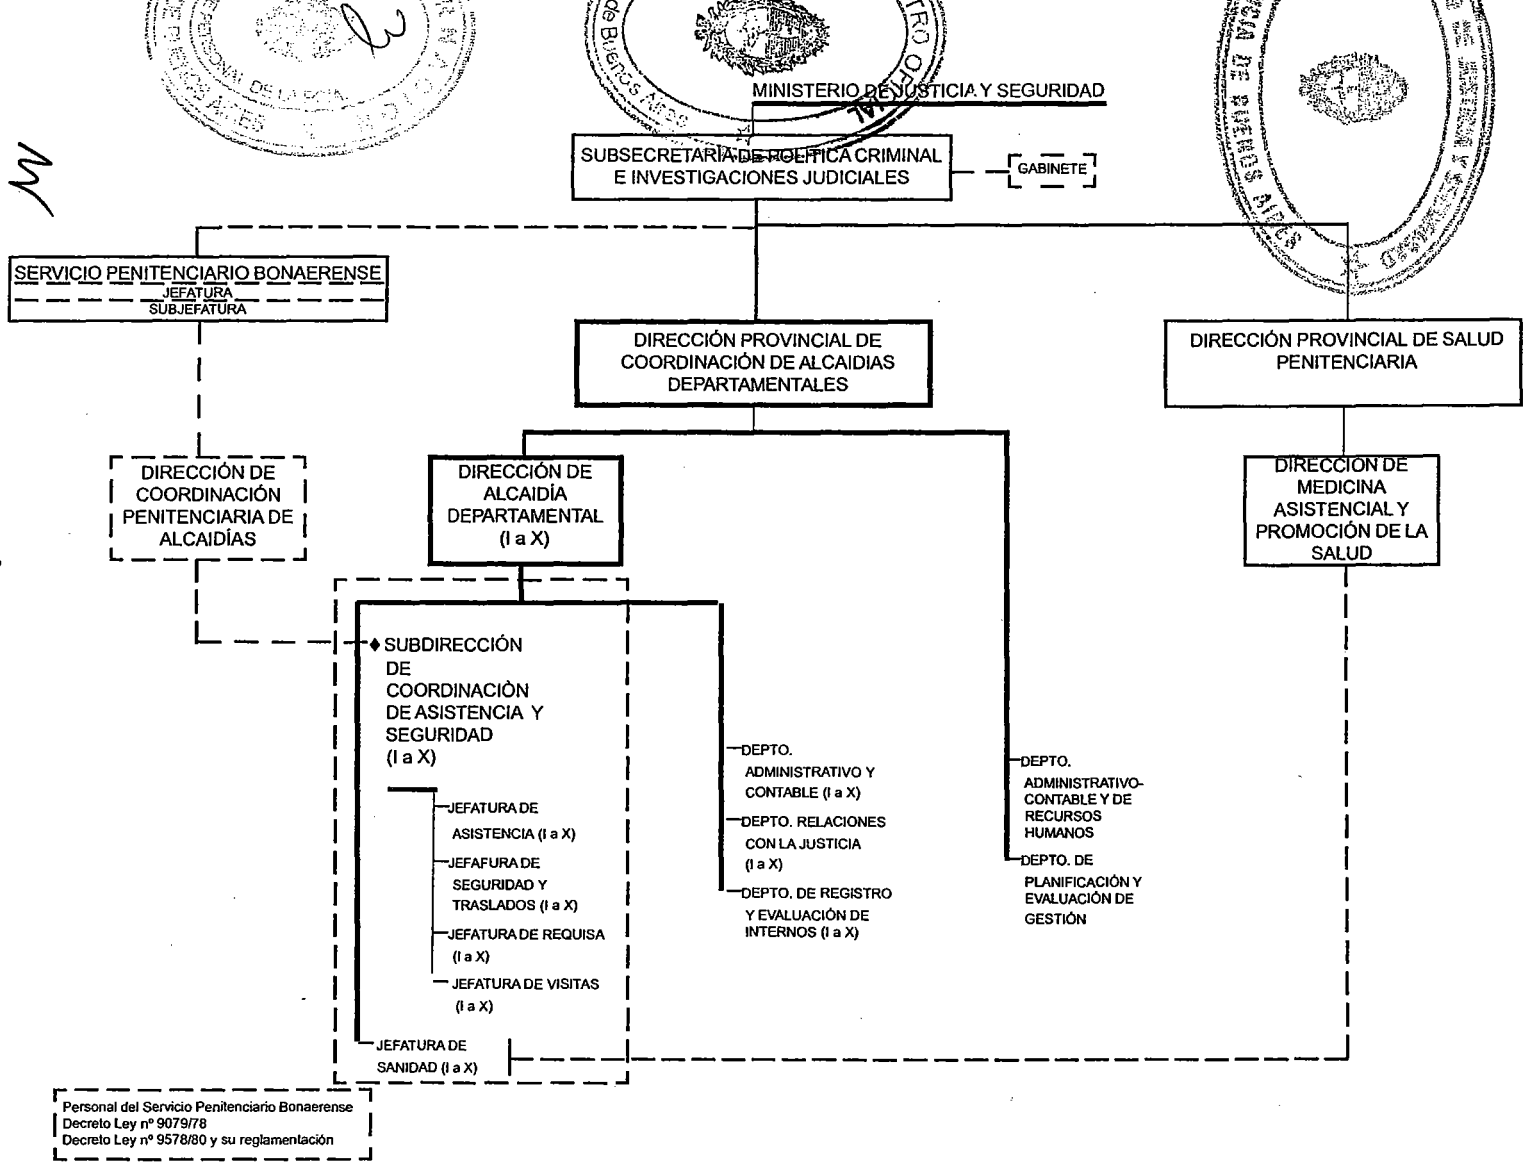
MINISTERIO DE JUSTICIA Y SEGURIDAD

SUBSECRETARÍA DE POLÍTICA CRIMINAL E INVESTIGACIONES JUDICIALES

GABINETE

SERVICIO PENITENCIARIO BONAERENSE
JEFATURA
SUBJEFATURA

DIRECCIÓN PROVINCIAL DE COORDINACIÓN DE ALCAIDIAS DEPARTAMENTALES

DIRECCIÓN PROVINCIAL DE SALUD PENITENCIARIA

DIRECCIÓN DE COORDINACIÓN PENITENCIARIA DE ALCAIDÍAS

DIRECCIÓN DE ALCAIDÍA DEPARTAMENTAL (I a X)

DIRECCIÓN DE MEDICINA ASISTENCIAL Y PROMOCIÓN DE LA SALUD

SUBDIRECCIÓN DE COORDINACIÒN DE ASISTENCIA Y SEGURIDAD (I a X)

JEFATURA DE ASISTENCIA (I a X)

JEFAFURA DE SEGURIDAD Y TRASLADOS (I a X)

JEFATURA DE REQUISA (I a X)

JEFATURA DE VISITAS (I a X)

JEFATURA DE SANIDAD (I a X)

DEPTO. ADMINISTRATIVO Y CONTABLE (I a X)

DEPTO. RELACIONES CON LA JUSTICIA (I a X)

DEPTO. DE REGISTRO Y EVALUACIÓN DE INTERNOS (I a X)

DEPTO. ADMINISTRATIVO-CONTABLE Y DE RECURSOS HUMANOS

DEPTO. DE PLANIFICACIÓN Y EVALUACIÓN DE GESTIÓN

Personal del Servicio Penitenciario Bonaerense
Decreto Ley nº 9079/78
Decreto Ley nº 9578/80 y su reglamentación